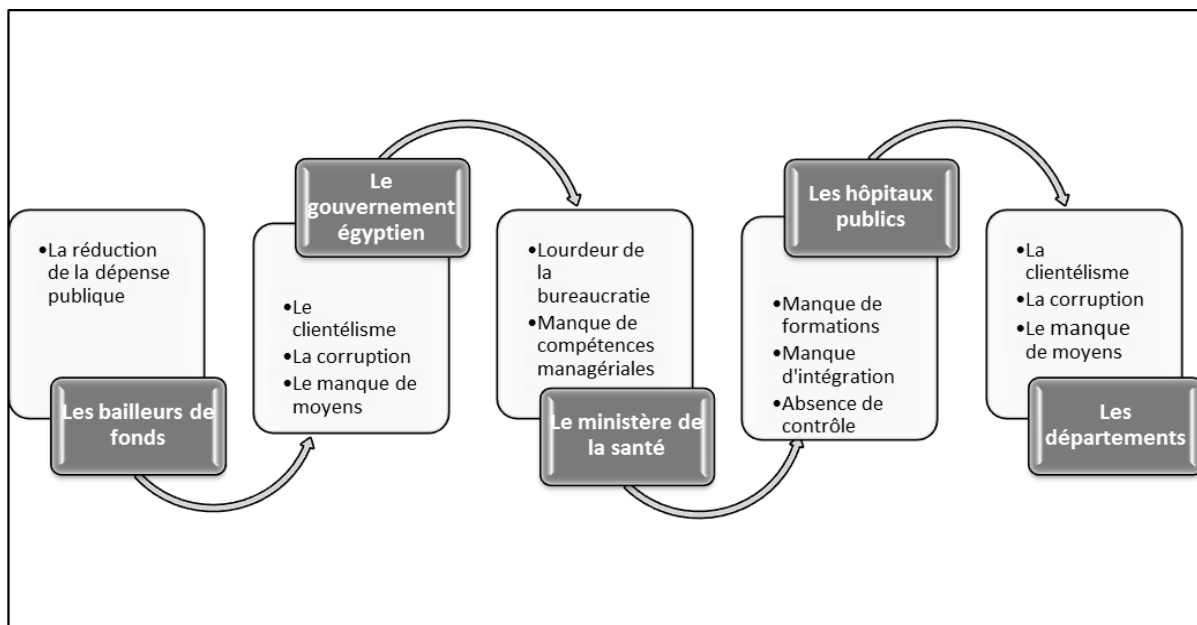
•La réduction de la dépense publique

Les bailleurs de fonds

Le gouvernement égyptien

•Le clientélisme
•La corruption
•Le manque de moyens

•Lourdeur de la bureaucratie
•Manque de compétences managériales

Le ministère de la santé

Les hôpitaux publics

•Manque de formations
•Manque d'intégration
•Absence de contrôle

•La clientélisme
•La corruption
•Le manque de moyens

Les départements